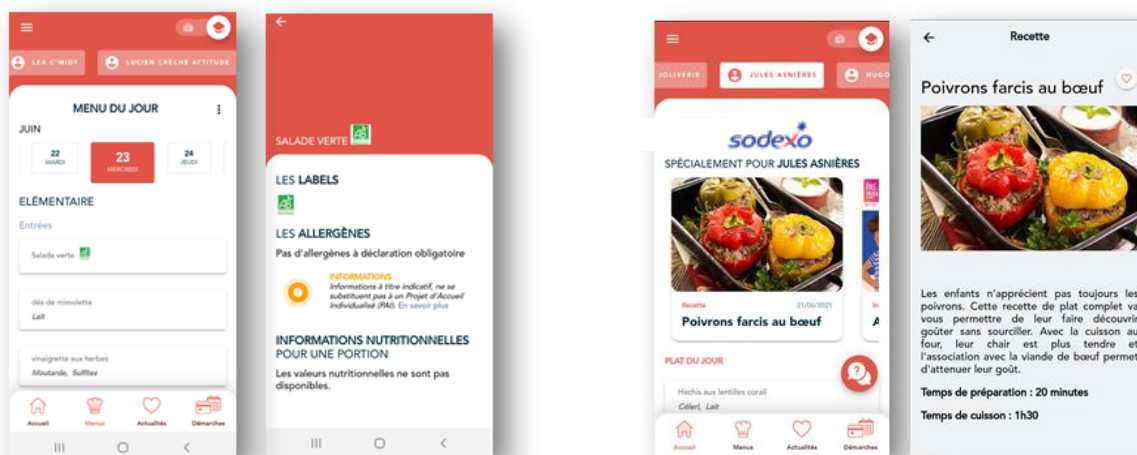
LEA C'MIDY
LUCIEN CRÈCHE ATTITUDE

MENU DU JOUR

JUIN

22 MARDI
23 MERCREDI
24 JEUDI

ELÉMENTAIRE

Entrées

Salade verte

dés de mimolette
Lait

vinaigrette aux herbes
Moutarde, Sulfites

Accueil
Menus
Actualités
Démarches

SALADE VERTE

LES LABELS

LES ALLERGÈNES

Pas d'allergènes à déclaration obligatoire

INFORMATIONS
Informations à titre indicatif, ne se substituent pas à un Projet d'Accueil Individualisé (PAI). En savoir plus

INFORMATIONS NUTRITIONNELLES
POUR UNE PORTION

Les valeurs nutritionnelles ne sont pas disponibles.

JOLIVERIE
JULES ASNIÈRES
HUGO

sodexo

SPÉCIALEMENT POUR JULES ASNIÈRES

Recette
21/06/2021
Poivrons farcis au bœuf

PLAT DU JOUR

Hachis aux lentilles corail
Céleri, Lait

Accueil
Menus
Actualités
Démarches

Recette

Poivrons farcis au bœuf

Les enfants n'apprécient pas toujours les poivrons. Cette recette de plat complet va vous permettre de leur faire découvrir goûter sans sourciller. Avec la cuisson au four, leur chair est plus tendre et l'association avec la viande de bœuf permet d'attenuer leur goût.

Temps de préparation : 20 minutes

Temps de cuisson : 1h30